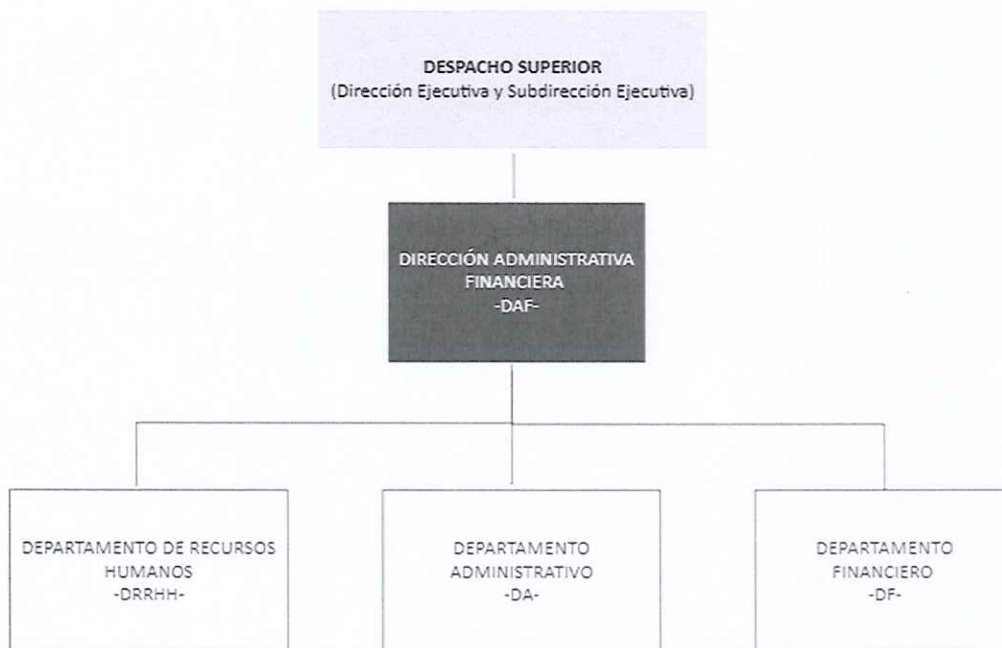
DESPACHO SUPERIOR
(Dirección Ejecutiva y Subdirección Ejecutiva)

DIRECCIÓN ADMINISTRATIVA FINANCIERA
-DAF-

DEPARTAMENTO DE RECURSOS HUMANOS
-DRRHH-

DEPARTAMENTO ADMINISTRATIVO
-DA-

DEPARTAMENTO FINANCIERO
-DF-